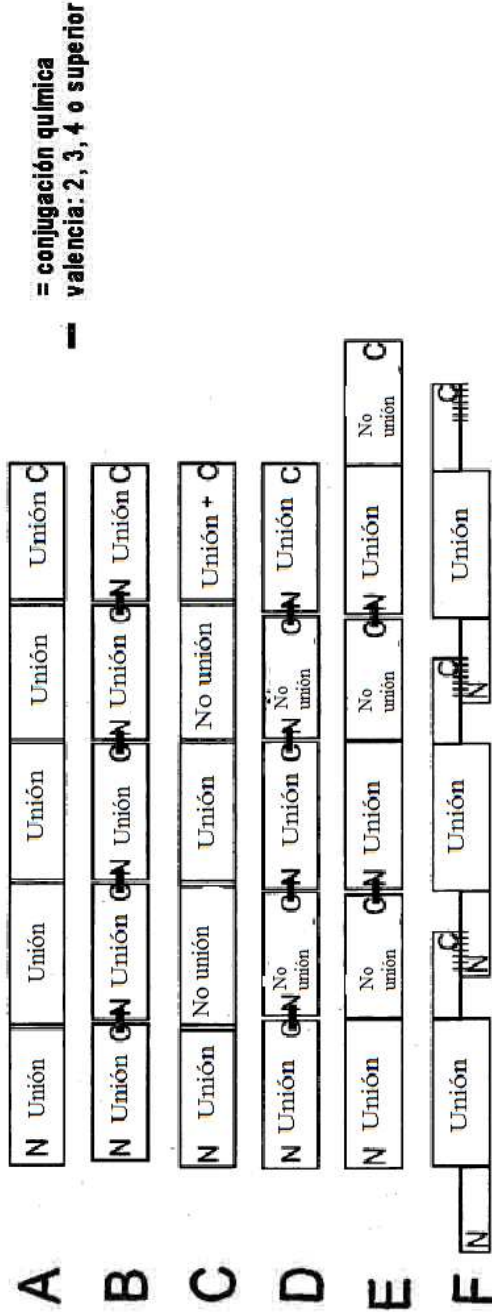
A N Unión | Unión | Unión | Unión | Unión C

B N Unión C N Unión C N Unión C N Unión C N Unión C

C N Unión | No unión | Unión | No unión | Unión + C

D N Unión C N No unión C N Unión C N No unión C N Unión C

E N Unión | No unión C N Unión | No unión C N Unión | No unión C

F N Unión C N Unión C N Unión C

— = conjugación química valencia: 2, 3, 4 o superior